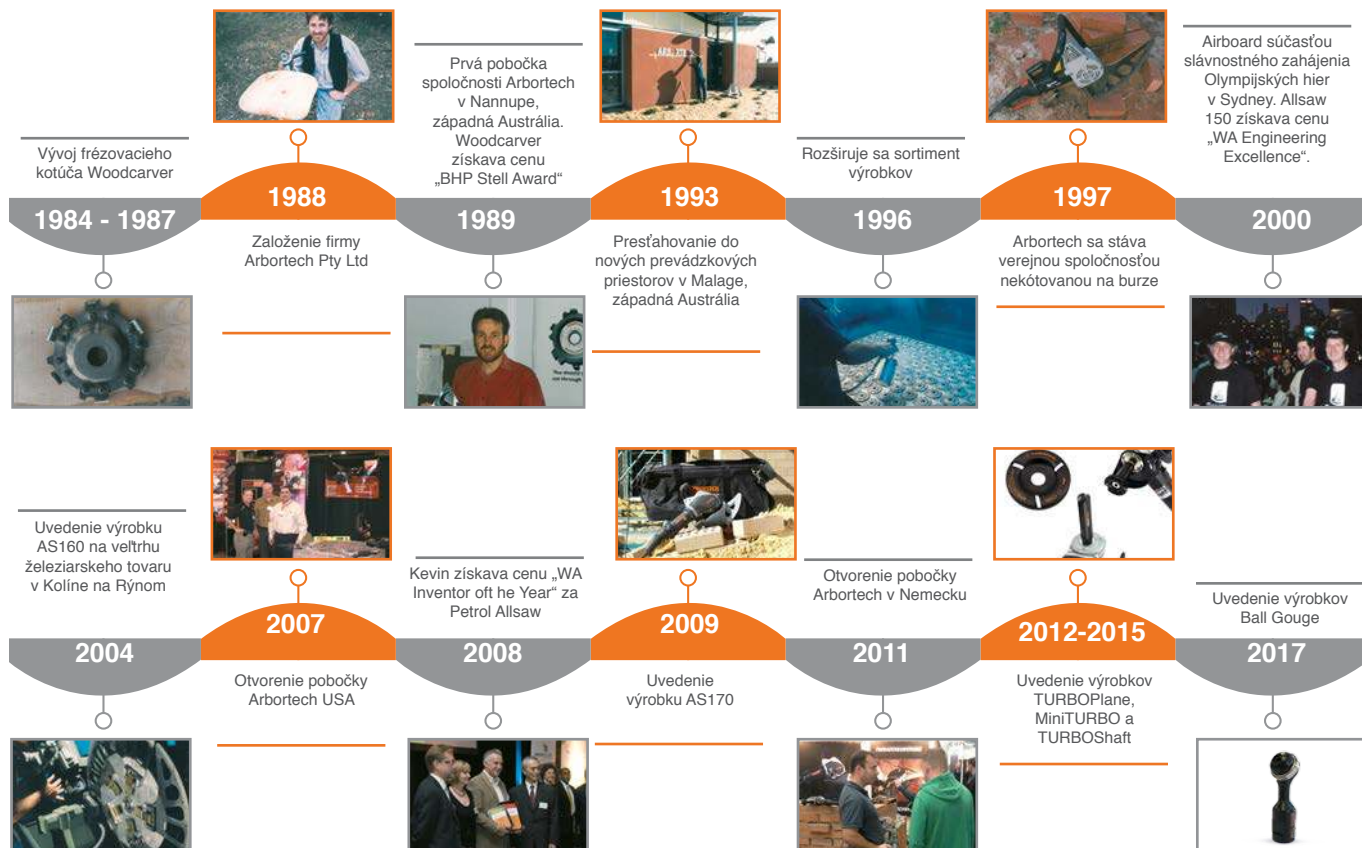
Vývoj frézovacieho kotúča Woodcarver

1984 - 1987

1988

Založenie firmy Arbortech Pty Ltd

Prvá pobočka spoločnosti Arbortech v Nannupe, západná Austrália. Woodcarver získava cenu „BHP Stell Award“

1989

1993

Presťahovanie do nových prevádzkových priestorov v Malage, západná Austrália

Rozširuje sa sortiment výrobkov

1996

1997

Arbortech sa stáva verejnou spoločnosťou nekótovanou na burze

Airboard súčasťou slávnostného zahájenia Olympijských hier v Sydney. Allsaw 150 získava cenu „WA Engineering Excellence“.

2000

Uvedenie výrobku AS160 na veľtrhu železiarskeho tovaru v Kolíne na Rýnom

2004

2007

Otvorenie pobočky Arbortech USA

Kevin získava cenu „WA Inventor oft he Year“ za Petrol Allsaw

2008

2009

Uvedenie výrobku AS170

Otvorenie pobočky Arbortech v Nemecku

2011

2012-2015

Uvedenie výrobkov TURBOPlane, MiniTURBO a TURBOShaft

Uvedenie výrobkov Ball Gouge

2017